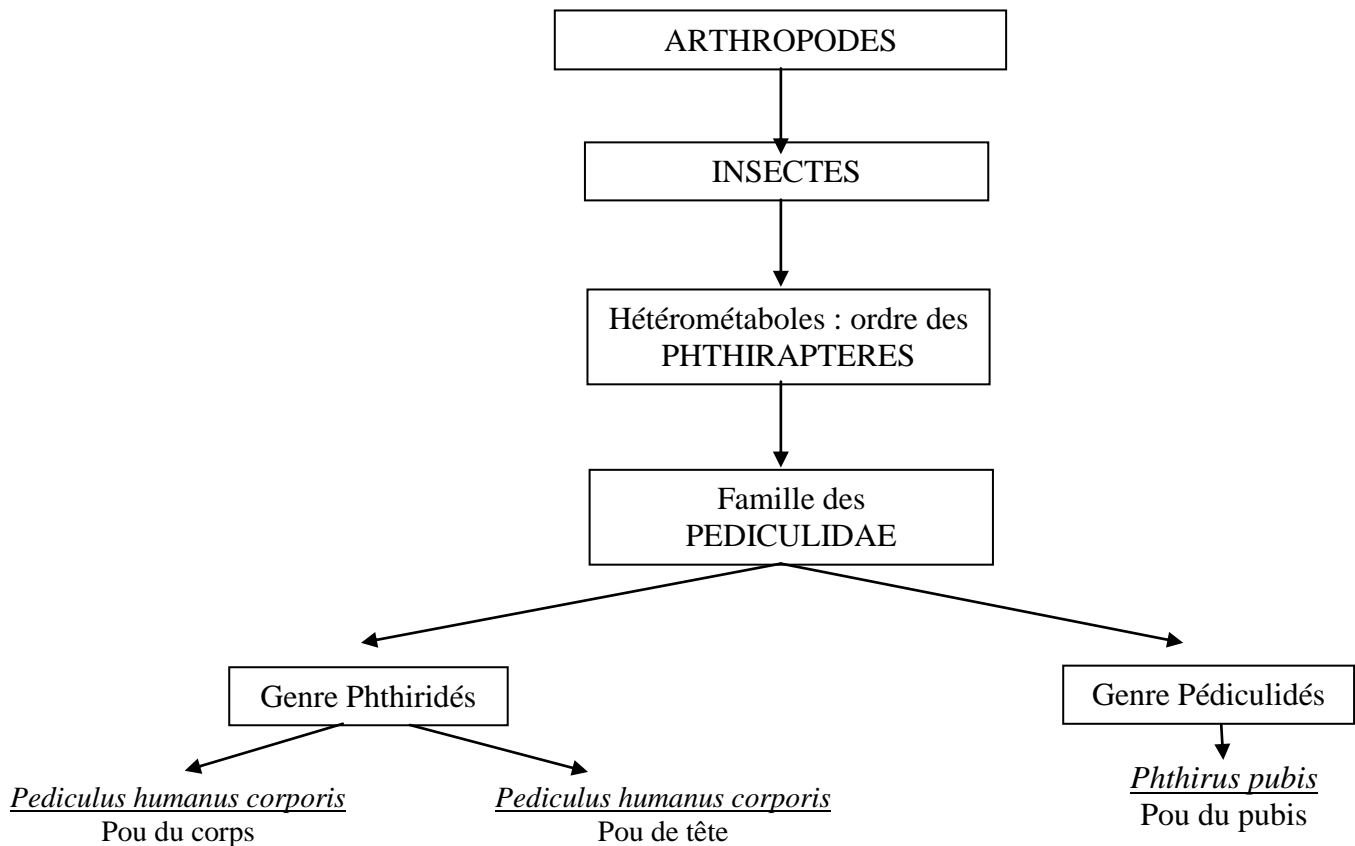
ARTHROPODES

INSECTES

Hétérométaboles : ordre des PHTHIRAPTERES

Famille des PEDICULIDAE

Genre Phthiridés

Genre Pédiculidés

Pediculus humanus corporis
Pou du corps

Pediculus humanus corporis
Pou de tête

Phthirus pubis
Pou du pubis